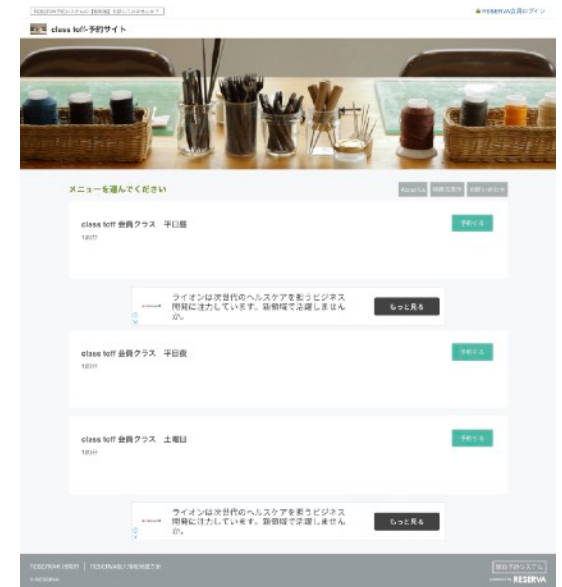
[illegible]

RESERVA会員ログイン

class toff-予約サイト

メニューを選んでください

About Us

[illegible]

お問い合わせ

class toff 会員クラス　平日昼

120分

予約する

ライオンは次世代のヘルスケアを創うビジネス開発に注力しています。新領域で活躍しませんか。

もっと見る

class toff 会員クラス　平日夜

120分

予約する

class toff 会員クラス　土曜日

120分

予約する

ライオンは次世代のヘルスケアを創うビジネス開発に注力しています。新領域で活躍しませんか。

もっと見る

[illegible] | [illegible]

© RESERVA

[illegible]

RESERVA